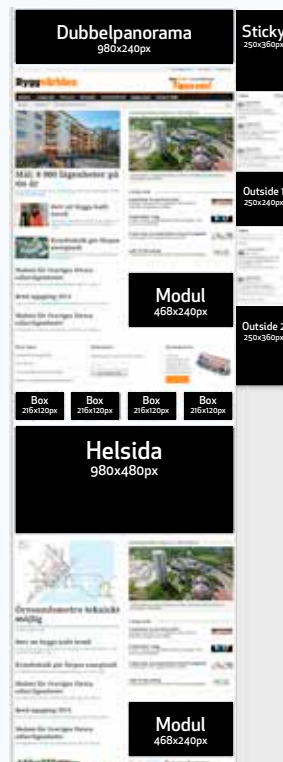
Dubbelpanorama
980x240px

Sticky
250x360px

Byggvärlden

Mål: 8 000 lägenheter på sin är

Outside 1
250x240px

Modul
468x240px

Outside 2
250x360px

Box
216x120px

Box
216x120px

Box
216x120px

Box
216x120px

Helsida
980x480px

Modul
468x240px